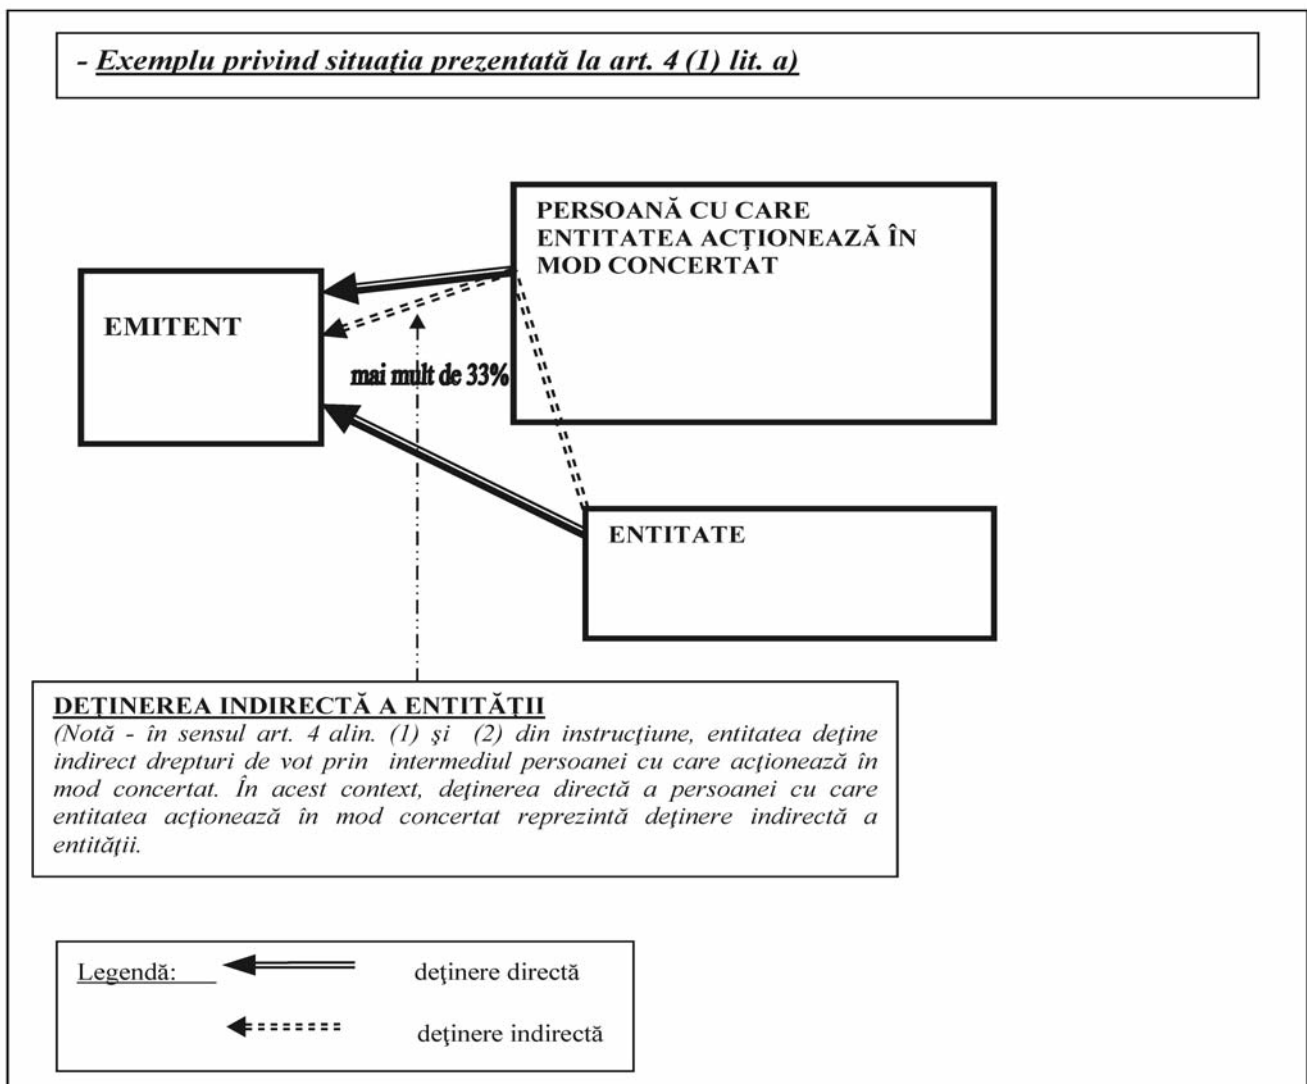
- Exemplu privind situaţia prezentată la art. 4 (1) lit. a)

PERSOANĂ CU CARE ENTITATEA ACŢIONEAZĂ ÎN MOD CONCERTAT

EMITENT

mai mult de 33%

ENTITATE

DEŢINEREA INDIRECTĂ A ENTITĂŢII
(Notă - în sensul art. 4 alin. (1) şi (2) din instrucţiune, entitatea deţine indirect drepturi de vot prin intermediul persoanei cu care acţionează în mod concertat. În acest context, deţinerea directă a persoanei cu care entitatea acţionează în mod concertat reprezintă deţinere indirectă a entităţii.

Legendă:
deţinere directă
deţinere indirectă